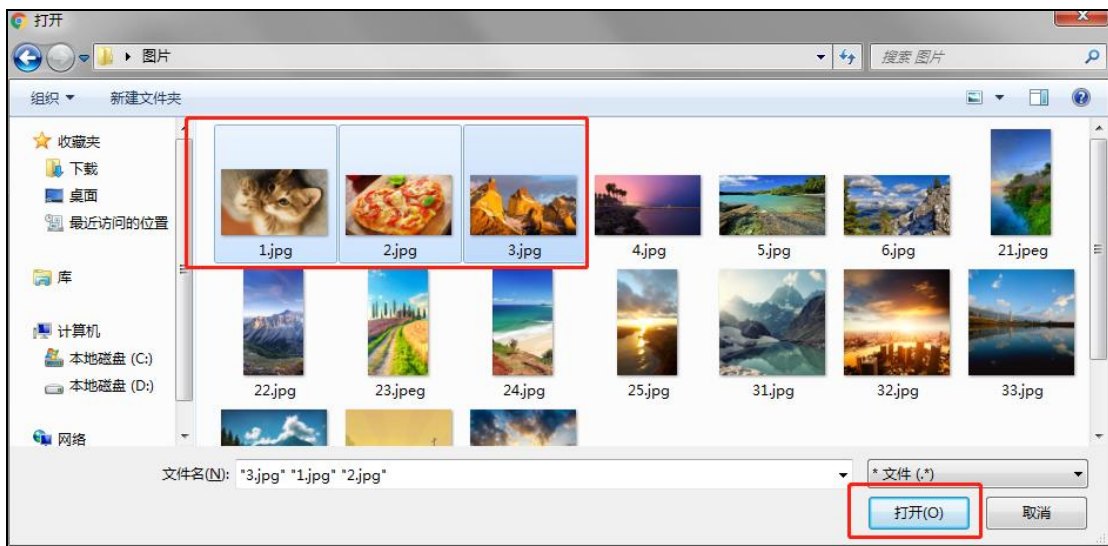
打开

▸ 图片

搜索 图片

组织 ▾ 新建文件夹

收藏夹
下载
桌面
最近访问的位置

库

计算机
本地磁盘 (C:)
本地磁盘 (D:)

网络

1.jpg
2.jpg
3.jpg
4.jpg
5.jpg
6.jpg
21.jpeg
22.jpg
23.jpeg
24.jpg
25.jpg
31.jpg
32.jpg
33.jpg

文件名(N): "3.jpg" "1.jpg" "2.jpg"

* 文件 (.*)

打开(O)
取消